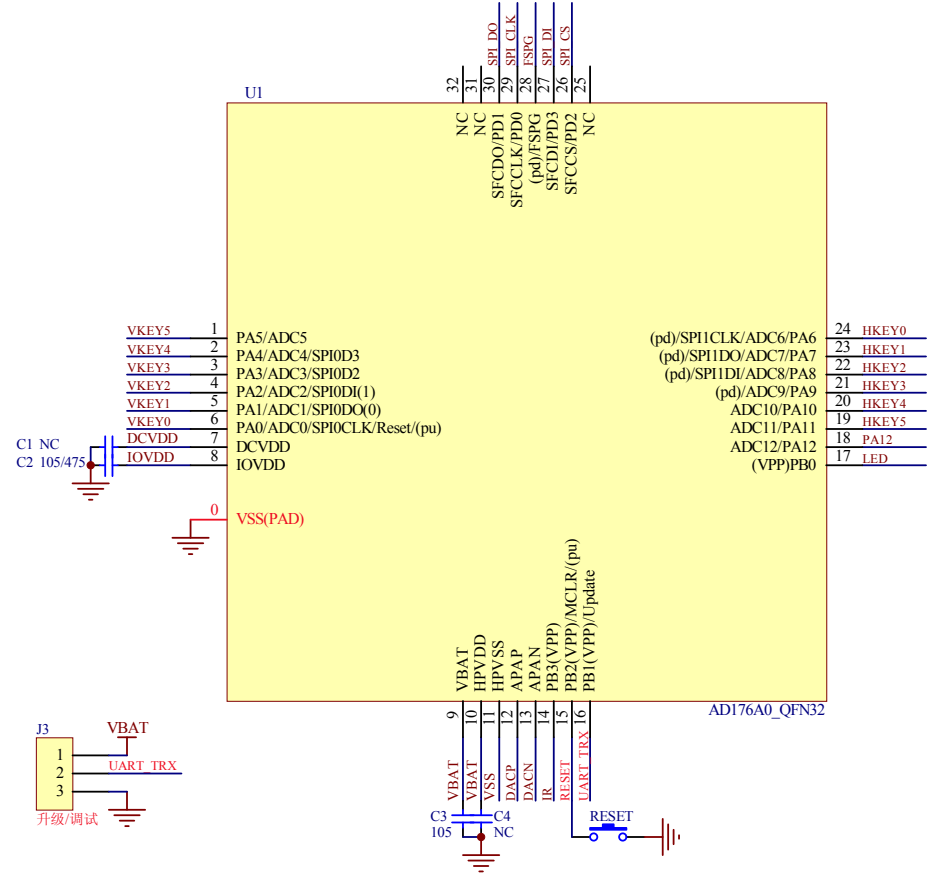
SPI_DO SPI_CLK FSPG SPI_DI SPI_CS

32 31 30 29 28 27 26 25

U1

NC
NC
SFCDO/PD1
SFCCLK/PD0
(pd)/FSPG
SFCDI/PD3
SFCCS/PD2
NC

VKEY5 1 PA5/ADC5
VKEY4 2 PA4/ADC4/SPI0D3
VKEY3 3 PA3/ADC3/SPI0D2
VKEY2 4 PA2/ADC2/SPI0DI(1)
VKEY1 5 PA1/ADC1/SPI0DO(0)
VKEY0 6 PA0/ADC0/SPI0CLK/Reset/(pu)
C1 NC
DCVDD 7 DCVDD
C2 105/475
IOVDD 8 IOVDD
0 VSS(PAD)

(pd)/SPI1CLK/ADC6/PA6 24 HKEY0
(pd)/SPI1DO/ADC7/PA7 23 HKEY1
(pd)/SPI1DI/ADC8/PA8 22 HKEY2
(pd)/ADC9/PA9 21 HKEY3
ADC10/PA10 20 HKEY4
ADC11/PA11 19 HKEY5
ADC12/PA12 18 PA12
(VPP)PB0 17 LED

VBAT
HPVDD
HPVSS
APAP
APAN
PB3(VPP)
PB2(VPP)/MCLR/(pu)
PB1(VPP)/Update

AD176A0_QFN32

9 10 11 12 13 14 15 16

VBAT VBAT VSS DACP DACN IR RESET UART_TRX

J3
VBAT
1
2 UART_TRX
3
升级/调试

C3 C4
105 NC

RESET